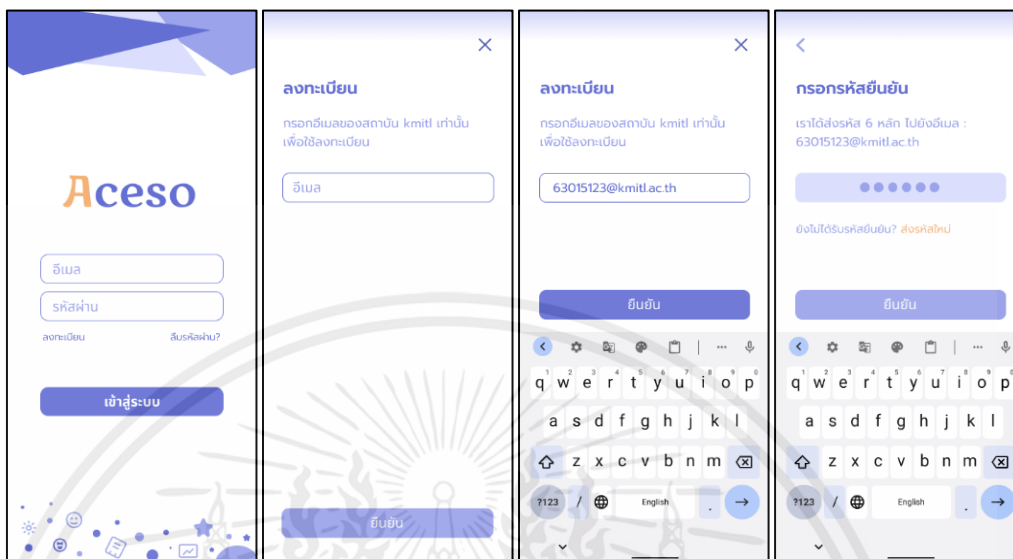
Aceso

อีเมล

รหัสผ่าน

ลงทะเบียน

ลืมรหัสผ่าน?

เข้าสู่ระบบ

×

ลงทะเบียน

กรอกอีเมลของสถาบัน kmitl เท่านั้น เพื่อใช้ลงทะเบียน

อีเมล

ยืนยัน

×

ลงทะเบียน

กรอกอีเมลของสถาบัน kmitl เท่านั้น เพื่อใช้ลงทะเบียน

63015123@kmitl.ac.th

ยืนยัน

q w e r t y u i o p
a s d f g h j k l
z x c v b n m
?123 / English .

<

กรอกรหัสยืนยัน

เราได้ส่งรหัส 6 หลัก ไปยังอีเมล : 63015123@kmitl.ac.th

ยังไม่ได้รับรหัสยืนยัน? ส่งรหัสใหม่

ยืนยัน

q w e r t y u i o p
a s d f g h j k l
z x c v b n m
?123 / English .